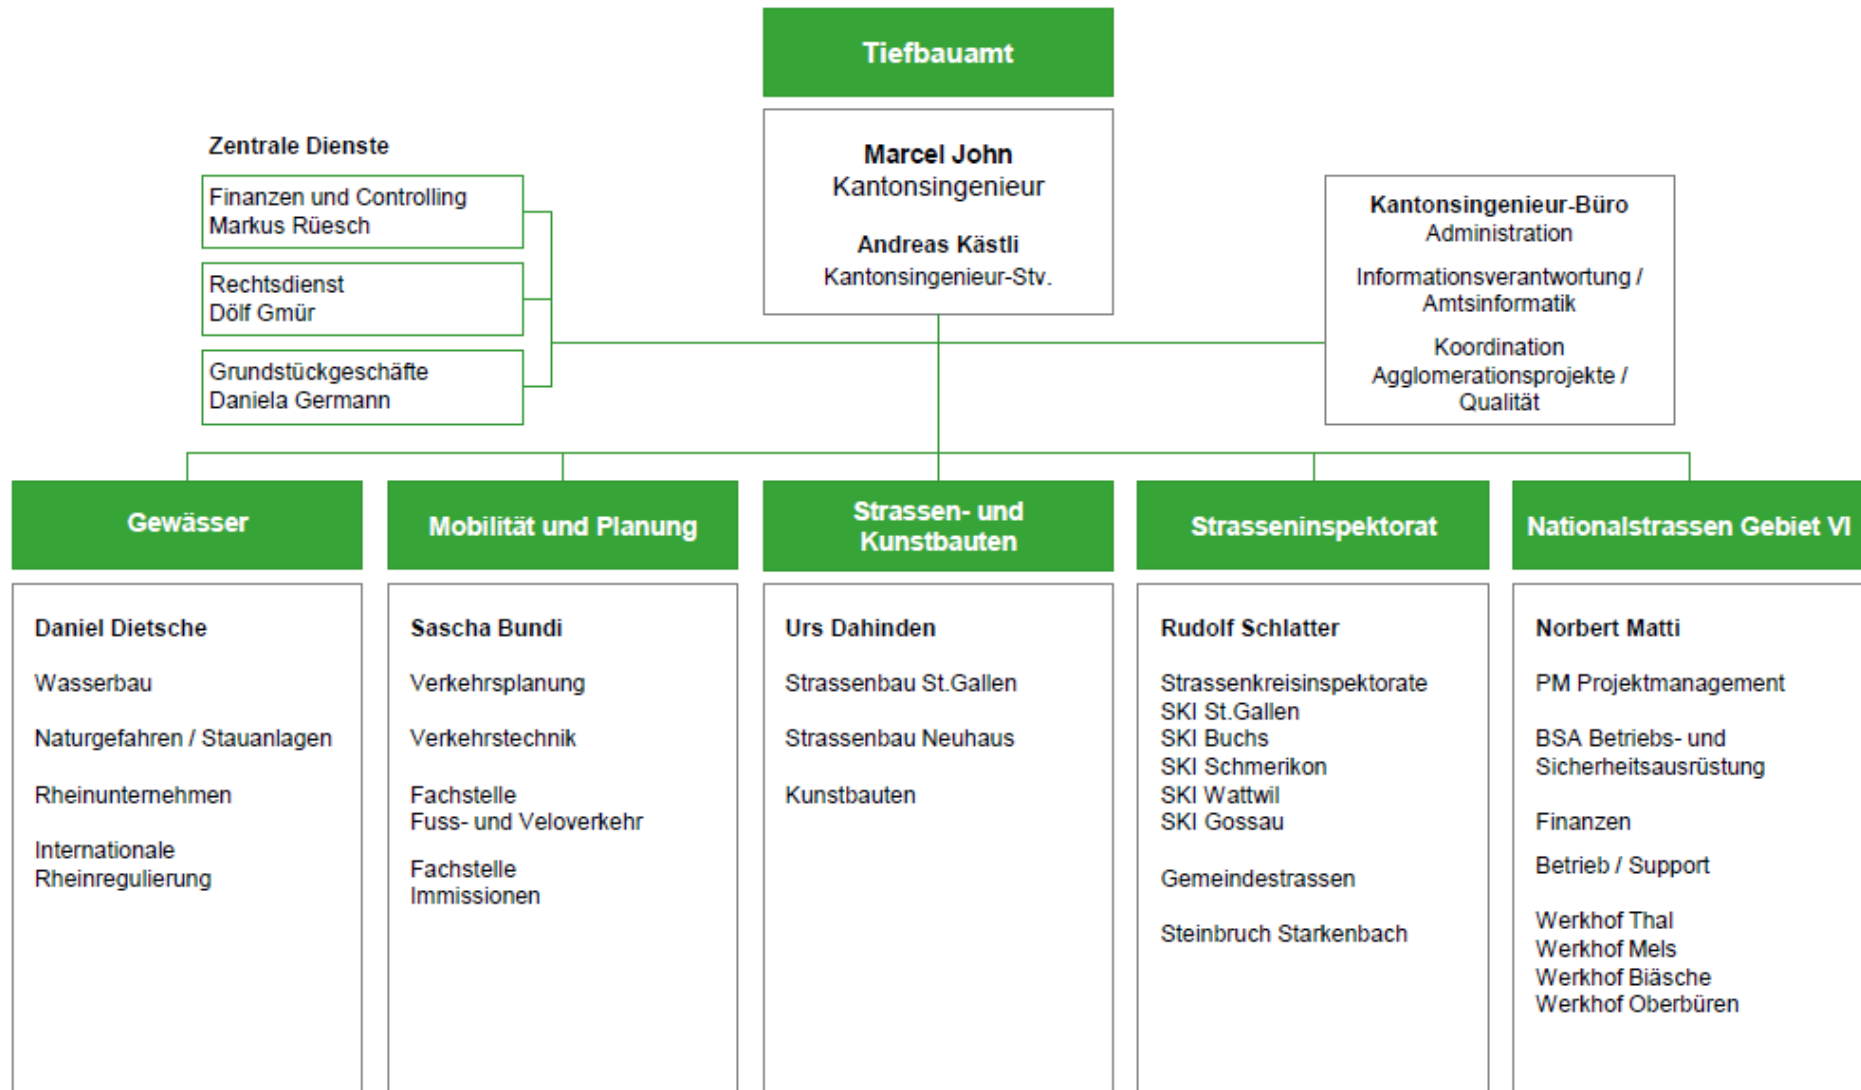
Tiefbauamt

Marcel John
Kantonsingenieur

Andreas Kästli
Kantonsingenieur-Stv.

Zentrale Dienste

Finanzen und Controlling
Markus Rüesch

Rechtsdienst
Dölf Gmür

Grundstückgeschäfte
Daniela Germann

Kantonsingenieur-Büro
Administration

Informationsverantwortung / Amtsinformatik

Koordination Agglomerationsprojekte / Qualität

Gewässer

Daniel Dietsche

Wasserbau

Naturgefahren / Stauanlagen

Rheinunternehmen

Internationale Rheinregulierung

Mobilität und Planung

Sascha Bundi

Verkehrsplanung

Verkehrstechnik

Fachstelle
Fuss- und Veloverkehr

Fachstelle
Immissionen

Strassen- und Kunstbauten

Urs Dahinden

Strassenbau St.Gallen

Strassenbau Neuhaus

Kunstbauten

Strasseninspektorat

Rudolf Schlatter

Strassenkreisinspektorate
SKI St.Gallen
SKI Buchs
SKI Schmerikon
SKI Wattwil
SKI Gossau

Gemeindestrassen

Steinbruch Starkenbach

Nationalstrassen Gebiet VI

Norbert Matti

PM Projektmanagement

BSA Betriebs- und Sicherheitsausrüstung

Finanzen

Betrieb / Support

Werkhof Thal
Werkhof Mels
Werkhof Biäsche
Werkhof Oberbüren